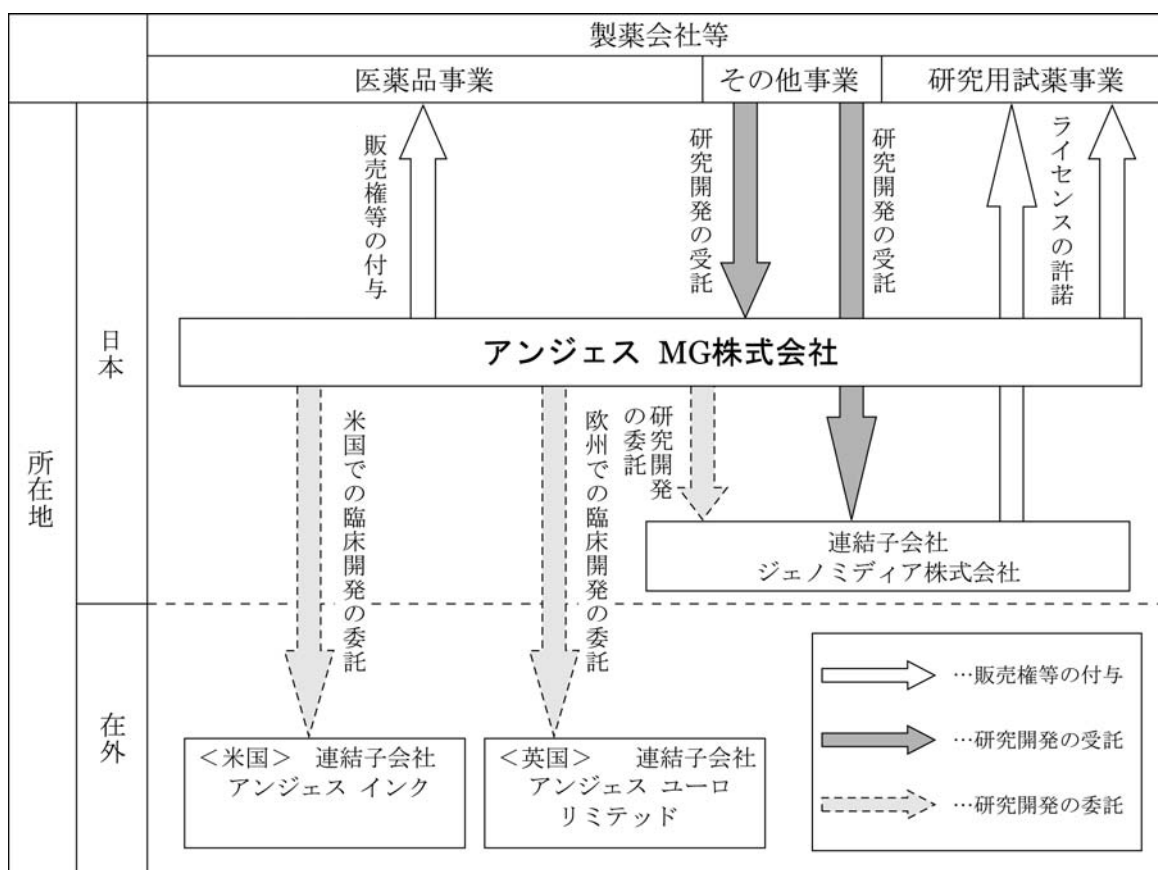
製薬会社等

医薬品事業

その他事業

研究用試薬事業

販売権等の付与

研究開発の受託

研究開発の受託

ライセンスの許諾

所在地

日本

アンジェス MG株式会社

米国での臨床開発の委託

欧州での臨床開発の委託

研究開発の委託

連結子会社
ジェノミディア株式会社

在外

<米国> 連結子会社
アンジェス インク

<英国> 連結子会社
アンジェス ユーロ
リミテッド

…販売権等の付与

…研究開発の受託

…研究開発の委託